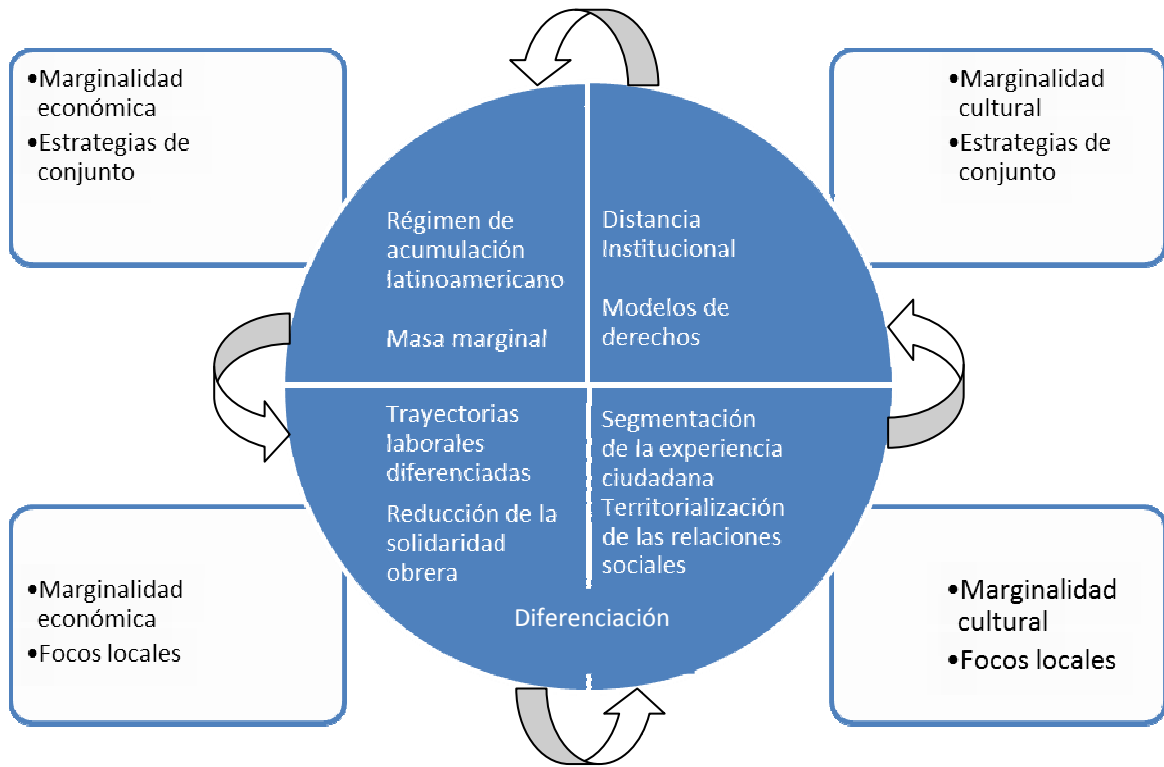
•Marginalidad económica
•Estrategias de conjunto

•Marginalidad cultural
•Estrategias de conjunto

Régimen de acumulación latinoamericano

Masa marginal

Distancia Institucional

Modelos de derechos

Trayectorias laborales diferenciadas

Reducción de la solidaridad obrera

Segmentación de la experiencia ciudadana
Territorialización de las relaciones sociales

Diferenciación

•Marginalidad económica
•Focos locales

•Marginalidad cultural
•Focos locales